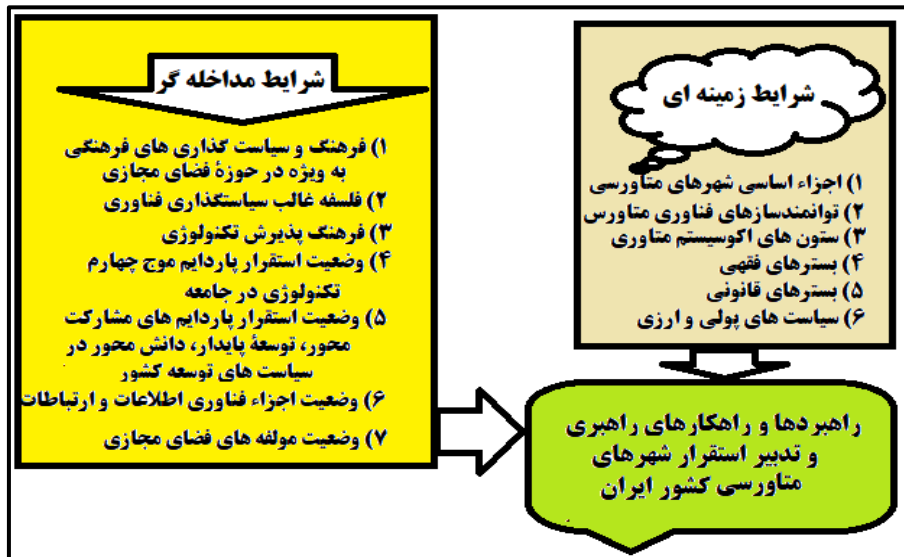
شرایط زمینه ای

۱) اجزاء اساسی شهرهای متاورسی
۲) توانمندسازهای فناوری متاورس
۳) ستون های اکوسیستم متاوری
۴) بسترهای فقهی
۵) بسترهای قانونی
۶) سیاست های پولی و ارزی

شرایط مداخله گر

۱) فرهنگ و سیاست گذاری های فرهنگی به ویژه در حوزهٔ فضای مجازی
۲) فلسفه غالب سیاستگذاری فناوری
۳) فرهنگ پذیرش تکنولوژی
۴) وضعیت استقرار پارادایم موج چهارم تکنولوژی در جامعه
۵) وضعیت استقرار پارادایم های مشارکت محور، توسعهٔ پایدار، دانش محور در سیاست های توسعه کشور
۶) وضعیت اجزاء فناوری اطلاعات و ارتباطات
۷) وضعیت مولفه های فضای مجازی

راهبردها و راهکارهای راهبری و تدبیر استقرار شهرهای متاورسی کشور ایران